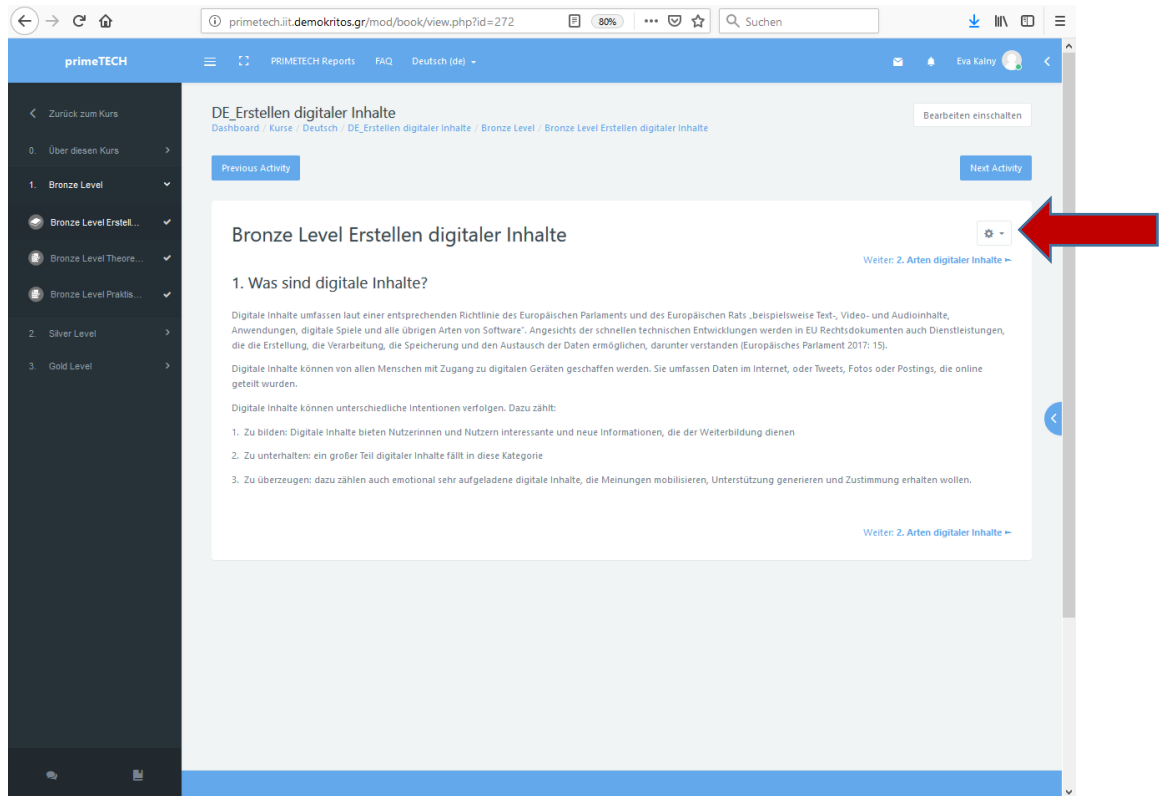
primetech.iit.demokritos.gr/mod/book/view.php?id=272
80%
Suchen

primeTECH
PRIMETECH Reports FAQ Deutsch (de)
Eva Kalny

Zurück zum Kurs
0. Über diesen Kurs
1. Bronze Level
Bronze Level Erstell...
Bronze Level Theore...
Bronze Level Praktis...
2. Silver Level
3. Gold Level

DE_Erstellen digitaler Inhalte
Dashboard / Kurse / Deutsch / DE_Erstellen digitaler Inhalte / Bronze Level / Bronze Level Erstellen digitaler Inhalte

Bearbeiten einschalten

Previous Activity
Next Activity

Bronze Level Erstellen digitaler Inhalte

Weiter: 2. Arten digitaler Inhalte

1. Was sind digitale Inhalte?

Digitale Inhalte umfassen laut einer entsprechenden Richtlinie des Europäischen Parlaments und des Europäischen Rats „beispielsweise Text-, Video- und Audioinhalte, Anwendungen, digitale Spiele und alle übrigen Arten von Software". Angesichts der schnellen technischen Entwicklungen werden in EU Rechtsdokumenten auch Dienstleistungen, die die Erstellung, die Verarbeitung, die Speicherung und den Austausch der Daten ermöglichen, darunter verstanden (Europäisches Parlament 2017: 15).

Digitale Inhalte können von allen Menschen mit Zugang zu digitalen Geräten geschaffen werden. Sie umfassen Daten im Internet, oder Tweets, Fotos oder Postings, die online geteilt wurden.

Digitale Inhalte können unterschiedliche Intentionen verfolgen. Dazu zählt:

1. Zu bilden: Digitale Inhalte bieten Nutzerinnen und Nutzern interessante und neue Informationen, die der Weiterbildung dienen

2. Zu unterhalten: ein großer Teil digitaler Inhalte fällt in diese Kategorie

3. Zu überzeugen: dazu zählen auch emotional sehr aufgeladene digitale Inhalte, die Meinungen mobilisieren, Unterstützung generieren und Zustimmung erhalten wollen.

Weiter: 2. Arten digitaler Inhalte